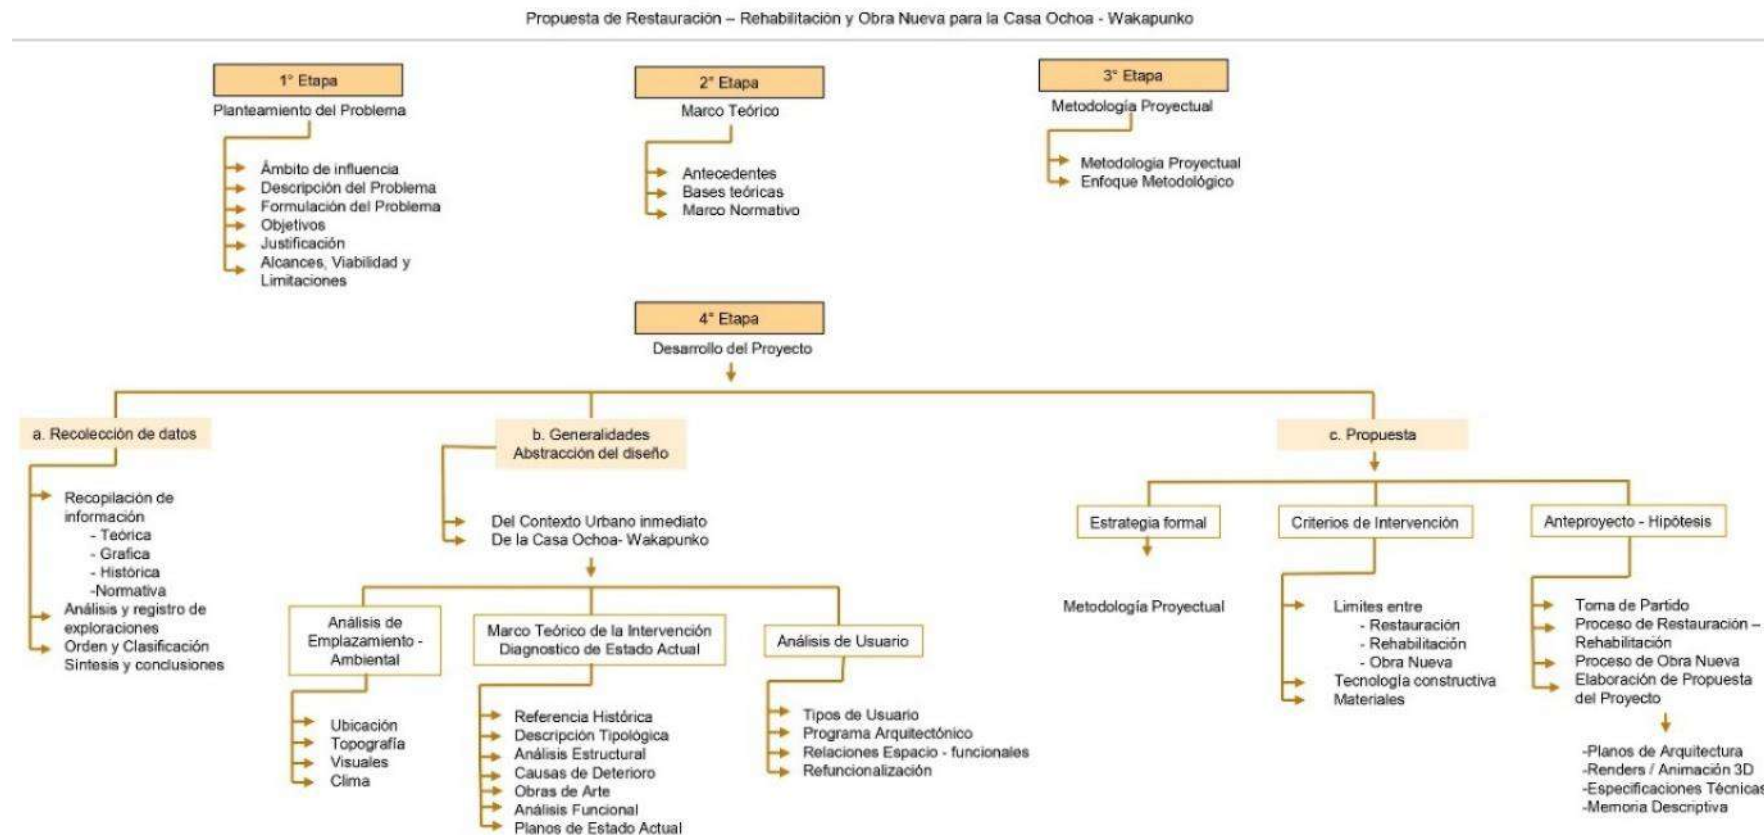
Propuesta de Restauración – Rehabilitación y Obra Nueva para la Casa Ochoa - Wakapunko

1° Etapa
Planteamiento del Problema

Ámbito de influencia
Descripción del Problema
Formulación del Problema
Objetivos
Justificación
Alcances, Viabilidad y Limitaciones

2° Etapa
Marco Teórico

Antecedentes
Bases teóricas
Marco Normativo

3° Etapa
Metodología Proyectual

Metodología Proyectual
Enfoque Metodológico

4° Etapa
Desarrollo del Proyecto

a. Recolección de datos

Recopilación de información
- Teórica
- Grafica
- Histórica
-Normativa
Análisis y registro de exploraciones
Orden y Clasificación
Síntesis y conclusiones

b. Generalidades
Abstracción del diseño

Del Contexto Urbano inmediato
De la Casa Ochoa- Wakapunko

Análisis de Emplazamiento - Ambiental

Ubicación
Topografía
Visuales
Clima

Marco Teórico de la Intervención
Diagnostico de Estado Actual

Referencia Histórica
Descripción Tipológica
Análisis Estructural
Causas de Deterioro
Obras de Arte
Análisis Funcional
Planos de Estado Actual

Análisis de Usuario

Tipos de Usuario
Programa Arquitectónico
Relaciones Espacio - funcionales
Refuncionalización

c. Propuesta

Estrategia formal

Metodología Proyectual

Criterios de Intervención

Limites entre
- Restauración
- Rehabilitación
- Obra Nueva
Tecnología constructiva
Materiales

Anteproyecto - Hipótesis

Toma de Partido
Proceso de Restauración – Rehabilitación
Proceso de Obra Nueva
Elaboración de Propuesta del Proyecto

-Planos de Arquitectura
-Renders / Animación 3D
-Especificaciones Técnicas
-Memoria Descriptiva